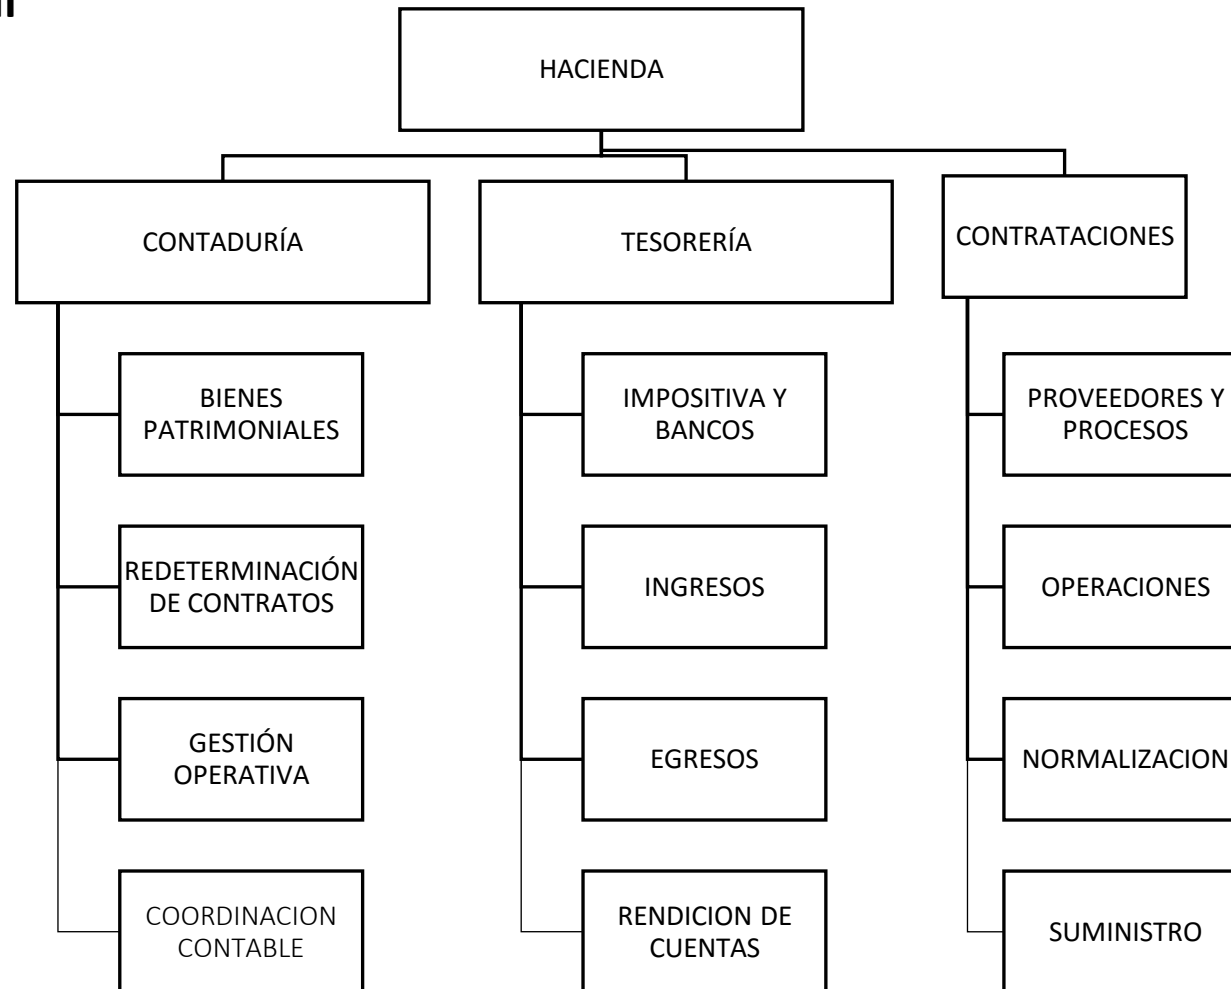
HACIENDA

CONTADURÍA

BIENES PATRIMONIALES

REDETERMINACIÓN DE CONTRATOS

GESTIÓN OPERATIVA

COORDINACION CONTABLE

TESORERÍA

IMPOSITIVA Y BANCOS

INGRESOS

EGRESOS

RENDICION DE CUENTAS

CONTRATACIONES

PROVEEDORES Y PROCESOS

OPERACIONES

NORMALIZACION

SUMINISTRO